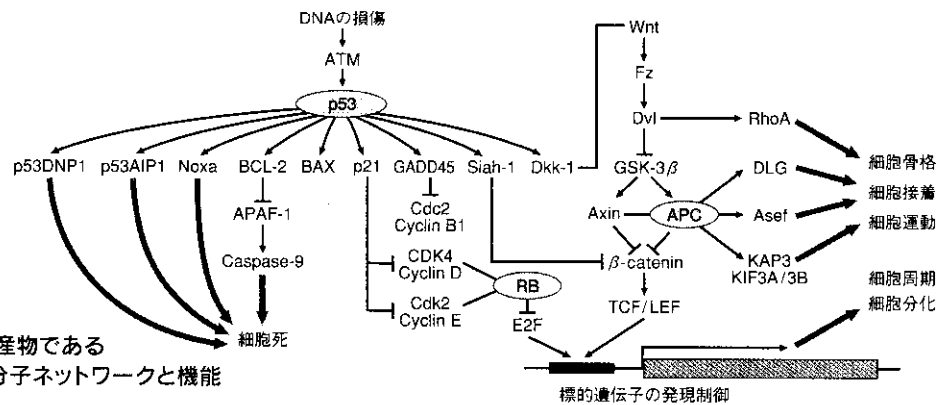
DNAの損傷
ATM
p53
p53DNP1 p53AIP1 Noxa BCL-2 BAX p21 GADD45 Siah-1 Dkk-1
APAF-1
Caspase-9
細胞死
Cdc2
Cyclin B1
CDK4
Cyclin D
Cdk2
Cyclin E
RB
E2F
Wnt
Fz
Dvl
RhoA
GSK-3$\beta$
DLG
Axin
APC
Asef
KAP3
KIF3A/3B
$\beta$-catenin
TCF/LEF
細胞骨格
細胞接着
細胞運動
細胞周期
細胞分化
標的遺伝子の発現制御
産物である
分子ネットワークと機能